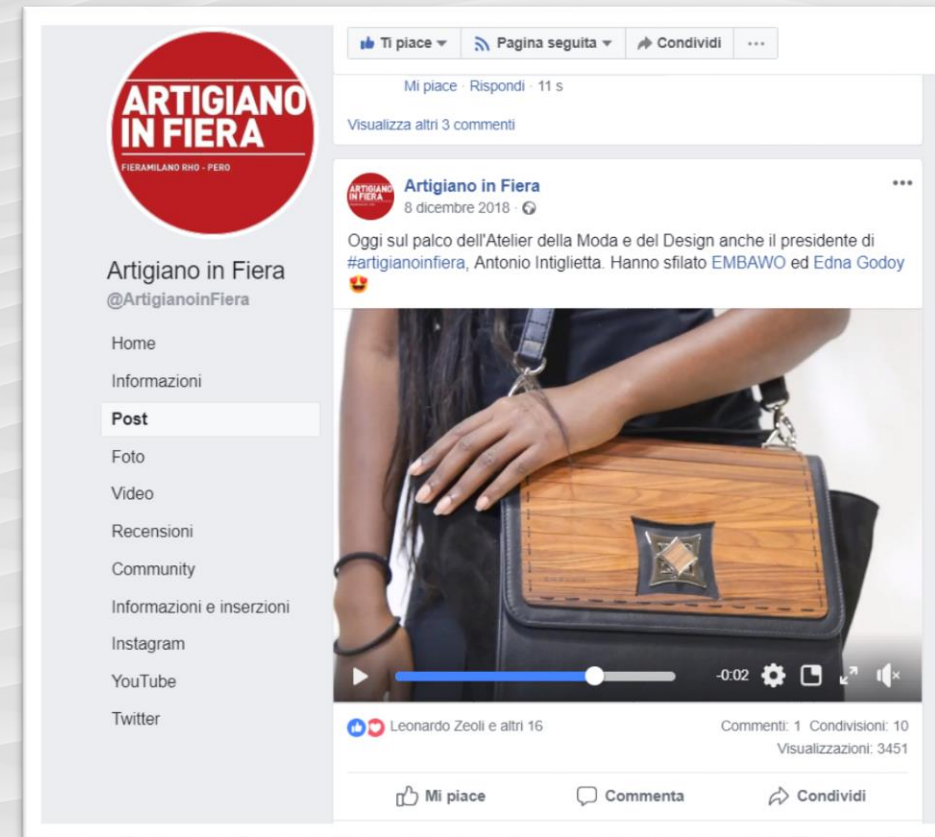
ARTIGIANO IN FIERA
FIERAMILANO RHO - PERO

Artigiano in Fiera
@ArtigianoinFiera

Home
Informazioni
Post
Foto
Video
Recensioni
Community
Informazioni e inserzioni
Instagram
YouTube
Twitter

Ti piace ▾ Pagina seguita ▾ Condividi ···

Mi piace · Rispondi · 11 s

Visualizza altri 3 commenti

ARTIGIANO IN FIERA
Artigiano in Fiera
8 dicembre 2018 ·

Oggi sul palco dell'Atelier della Moda e del Design anche il presidente di #artigianoinfiera, Antonio Intiglietta. Hanno sfilato EMBAWO ed Edna Godoy 😍

-0:02

Leonardo Zeoli e altri 16
Commenti: 1 Condivisioni: 10
Visualizzazioni: 3451

Mi piace Commenta Condividi